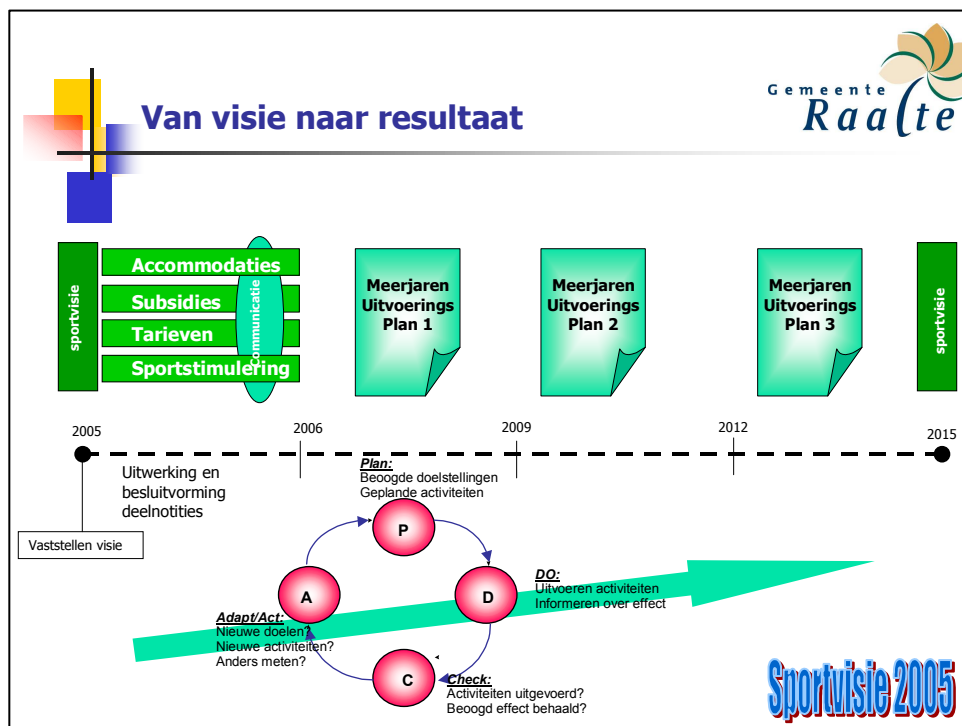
Van visie naar resultaat

Gemeente Raalte

sportvisie

Accommodaties
Subsidies
Tarieven
Sportstimulering

Communicatie

Meerjaren Uitvoerings Plan 1

Meerjaren Uitvoerings Plan 2

Meerjaren Uitvoerings Plan 3

sportvisie

2005
2006
2009
2012
2015

Uitwerking en besluitvorming deelnotities

Vaststellen visie

Plan:
Beoogde doelstellingen
Geplande activiteiten

P

D

DO:
Uitvoeren activiteiten
Informeren over effect

A

Adapt/Act:
Nieuwe doelen?
Nieuwe activiteiten?
Anders meten?

C

Check:
Activiteiten uitgevoerd?
Beoogd effect behaald?

Sportvisie 2005